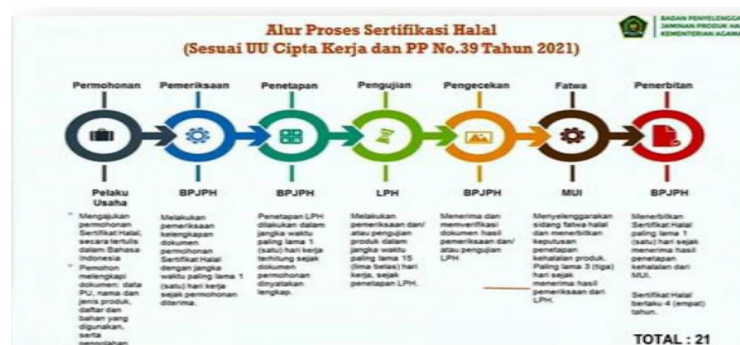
Alur Proses Sertifikasi Halal
(Sesuai UU Cipta Kerja dan PP No.39 Tahun 2021)

BADAN PENYELENGGA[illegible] JAMINAN PRODUK HA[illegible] KEMENTERIAN AGAMA

Permohonan

Pelaku Usaha

* Mengajukan permohonan Sertifikat Halal, secara tertulis dalam Bahasa Indonesia
* Pemohon melengkapi dokumen: data PU, nama dan jenis produk, daftar dan bahan yang digunakan, serta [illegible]

Pemeriksaan

BPJPH

Melakukan pemeriksaan kelengkapan dokumen permohonan Sertifikat Halal dengan jangka waktu paling lama 1 (satu) hari kerja sejak permohonan diterima.

Penetapan

BPJPH

Penetapan LPH dilakukan dalam jangka waktu paling lama 1 (satu) hari kerja terhitung sejak dokumen permohonan dinyatakan lengkap.

Pengujian

LPH

Melakukan pemeriksaan dan/ atau pengujian produk dalam jangka waktu paling lama 15 (lima belas) hari kerja, sejak penetapan LPH.

Pengecekan

BPJPH

Menerima dan memverifikasi dokumen hasil pemeriksaan dan/ atau pengujian LPH

Fatwa

MUI

Menyelenggarakan sidang fatwa halal dan menerbitkan keputusan penetapan kehalalan produk. Paling lama 3 (tiga) hari sejak menerima hasil pemeriksaan dari LPH.

Penerbitan

BPJPH

Menerbitkan Sertifikat Halal paling lama 1 (satu) hari sejak menerima hasil penetapan kehalalan dari MUI.

Sertifikat Halal berlaku 4 (empat) tahun.

TOTAL : 21